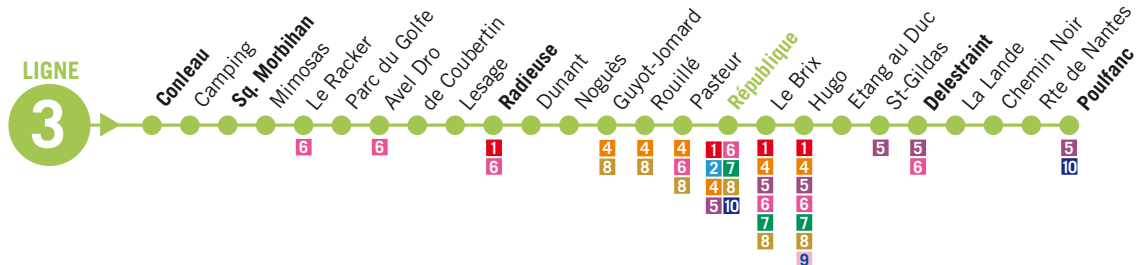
LIGNE
3

Conleau
Camping
Sq. Morbihan
Mimosas
Le Racker
6
Parc du Golfe
Avel Dro
6
de Coubertin
Lesage
Radieuse
1
6
Dunant
Nogués
4
8
Guyot-Jomard
4
8
Rouillé
Pasteur
4
6
8
République
1 6
2 7
4 8
5 10
Le Brix
1
4
5
6
7
8
Hugo
1
4
5
6
7
8
9
Etang au Duc
St-Gildas
5
Delestraint
5
6
La Lande
Chemin Noir
Rte de Nantes
Poulfanc
5
10